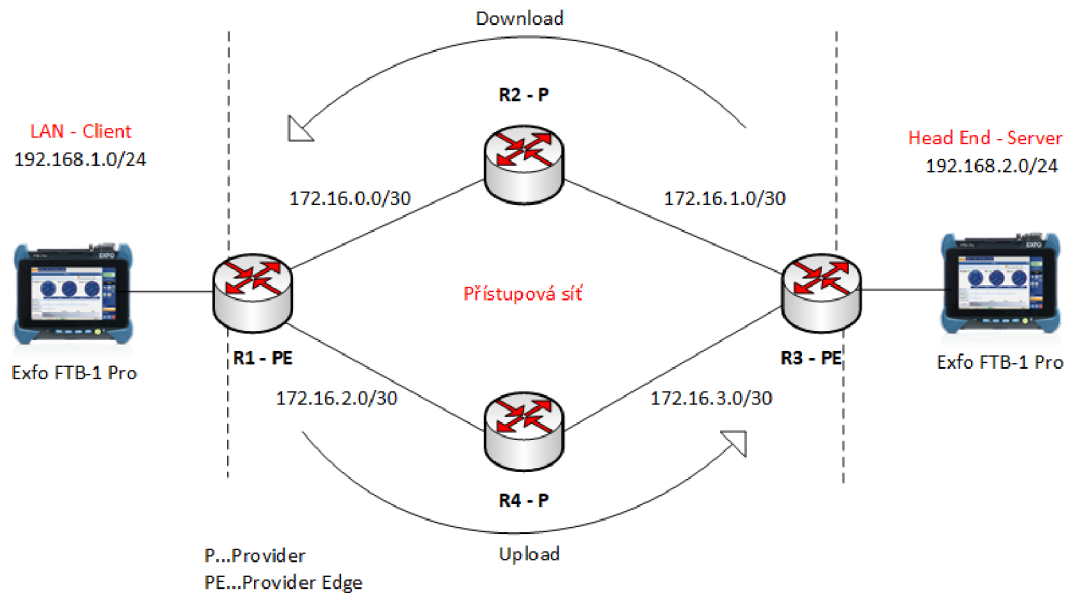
Download

LAN - Client
192.168.1.0/24

R2 - P

Head End - Server
192.168.2.0/24

172.16.0.0/30

172.16.1.0/30

Přístupová síť

Exfo FTB-1 Pro

R1 - PE

R3 - PE

Exfo FTB-1 Pro

172.16.2.0/30

172.16.3.0/30

R4 - P

Upload

P...Provider
PE...Provider Edge